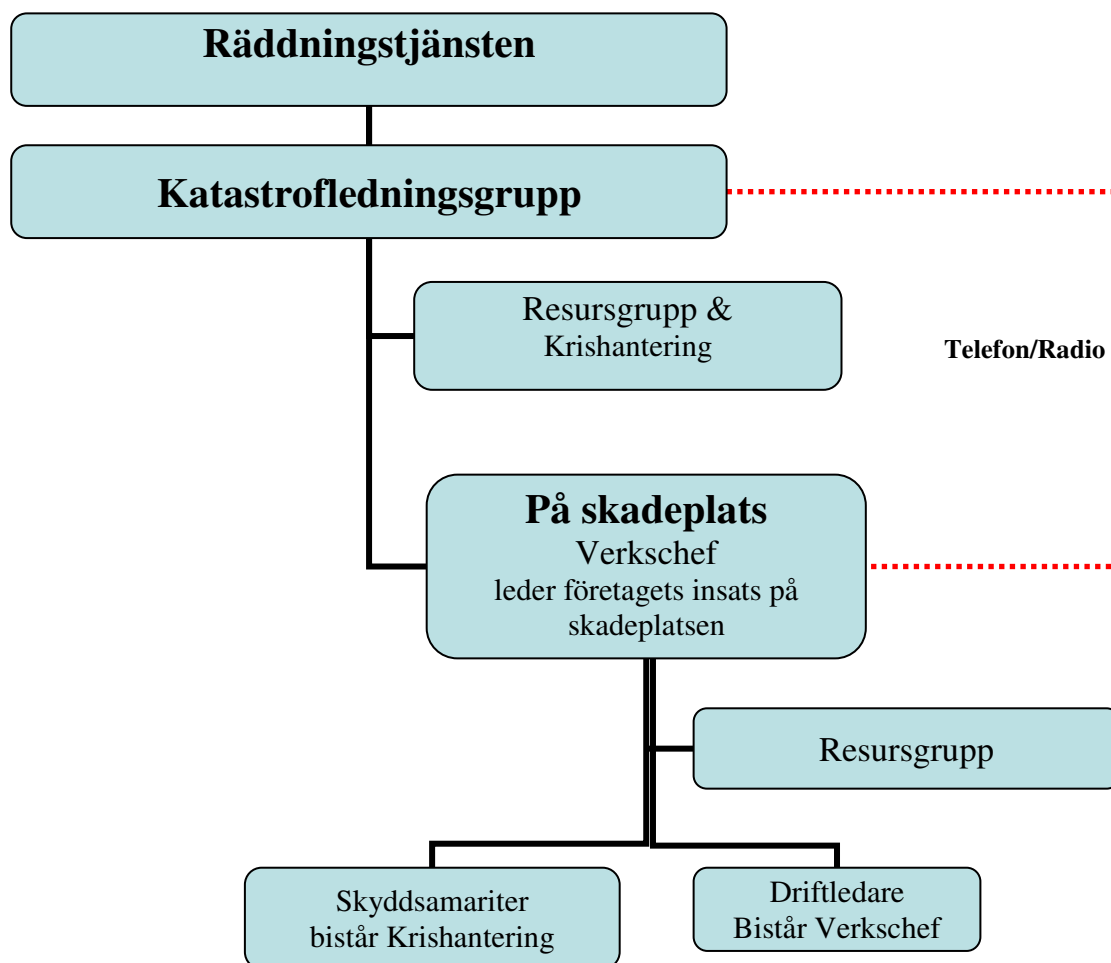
Räddningstjänsten

Katastrofledningsgrupp

Resursgrupp & Krishantering

Telefon/Radio

På skadeplats
Verkschef
leder företagets insats på skadeplatsen

Resursgrupp

Skyddsamariter
bistår Krishantering

Driftledare
Bistår Verkschef